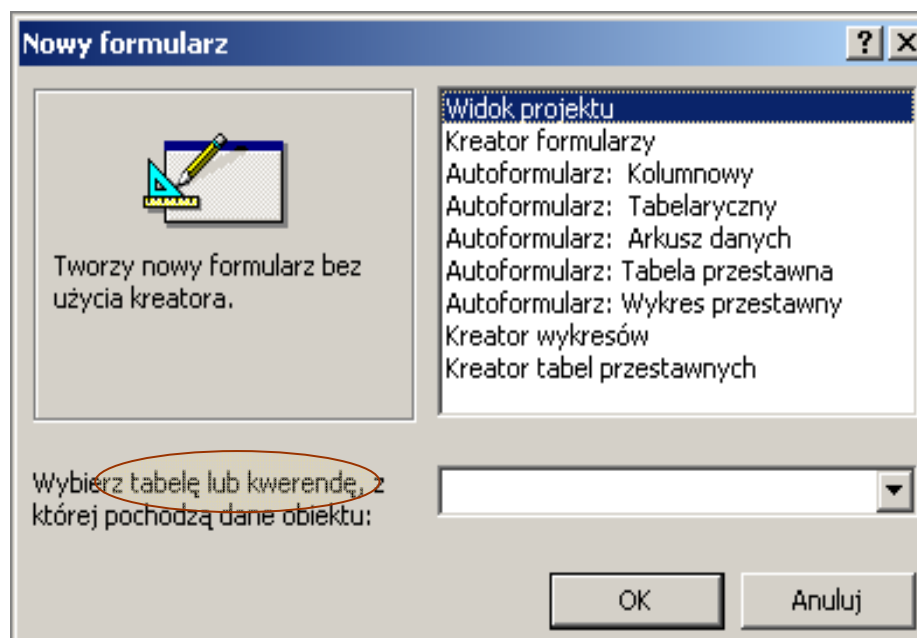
Nowy formularz

?

Tworzy nowy formularz bez użycia kreatora.

Widok projektu
Kreator formularzy
Autoformularz: Kolumnowy
Autoformularz: Tabelaryczny
Autoformularz: Arkusz danych
Autoformularz: Tabela przestawna
Autoformularz: Wykres przestawny
Kreator wykresów
Kreator tabel przestawnych

Wybierz tabelę lub kwerendę, z której pochodzą dane obiektu:

OK
Anuluj